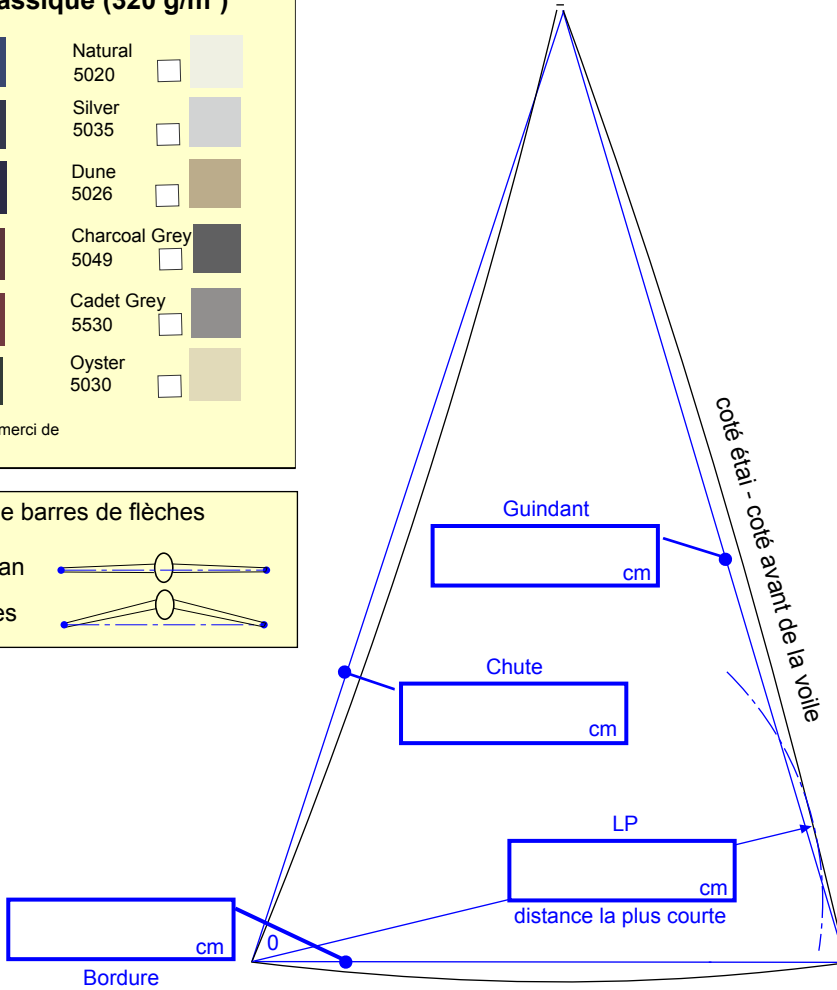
assique (320 g/m²)

Natural
5020

Silver
5035

Dune
5026

Charcoal Grey
5049

Cadet Grey
5530

Oyster
5030

merci de

e barres de flèches

an

es

coté étai - coté avant de la voile

Guindant

cm

Chute

cm

LP

cm

distance la plus courte

cm

0

Bordure